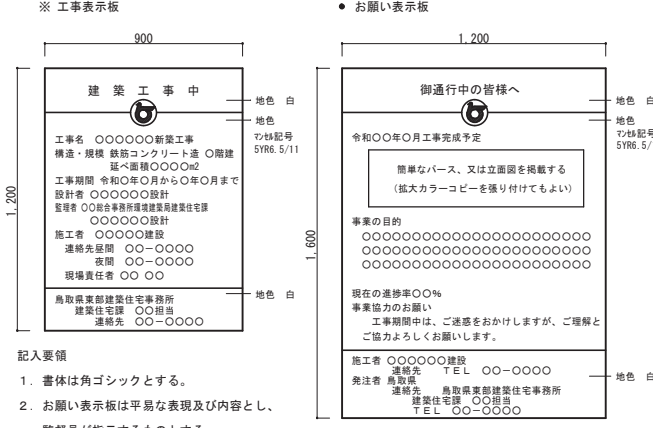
※ 工事表示板

900

1,200

建 築 工 事 中

地色 白

地色
ﾏﾝｾﾙ記号
5YR6.5/11

工事名 ○○○○○○新築工事
構造・規模 鉄筋コンクリート造 ○階建
延べ面積○○○○m2
工事期間 令和○年○月から○年○月まで
設計者 ○○○○○○設計
監理者 ○○総合事務所環境建築局建築住宅課
○○○○○○設計
施工者 ○○○○○建設
連絡先昼間 ○○−○○○○
夜間 ○○−○○○○
現場責任者 ○○ ○○

鳥取県東部建築住宅事務所
建築住宅課 ○○担当
連絡先 ○○−○○○○

地色 白

● お願い表示板

1,200

1,600

御通行中の皆様へ

地色 白

地色
ﾏﾝｾﾙ記号
5YR6.5/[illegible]

令和○○年○月工事完成予定

簡単なパース、又は立面図を掲載する
（拡大カラーコピーを張り付けてもよい）

事業の目的
○○○○○○○○○○○○○○○○○○○○○
○○○○○○○○○○○○○○○○○○○○○
○○○○○○○○○○○○○○○○○○○○○

現在の進捗率○○%
事業協力のお願い
工事期間中は、ご迷惑をおかけしますが、ご理解とご協力よろしくお願いします。

施工者 ○○○○○○建設
連絡先 TEL ○○−○○○○
発注者 鳥取県
連絡先 鳥取県東部建築住宅事務所
建築住宅課 ○○担当
TEL ○○−○○○○

地色 白

記入要領
1. 書体は角ゴシックとする。
2. お願い表示板は平易な表現及び内容とし、
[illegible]